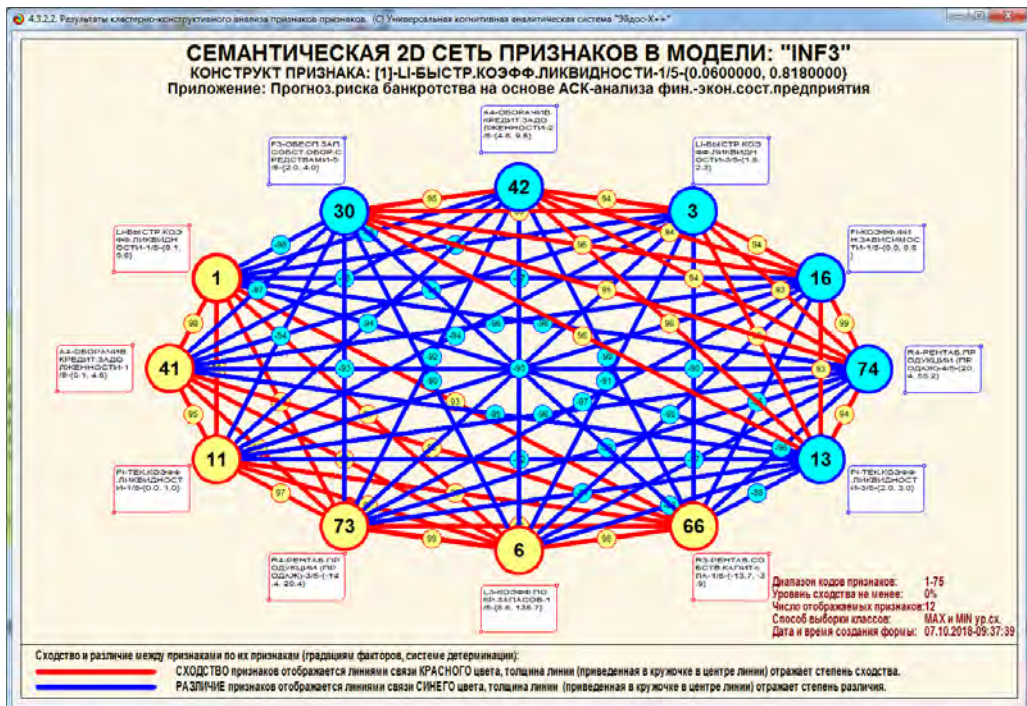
4.3.2.2. Результаты кластерно-конструктивного анализа признаков признаков. (С) Универсальная когнитивная аналитическая система "Эйдос-Х++"

СЕМАНТИЧЕСКАЯ 2D СЕТЬ ПРИЗНАКОВ В МОДЕЛИ: "INF3"
КОНСТРУКТ ПРИЗНАКА: [1]-LI-БЫСТР.КОЭФФ.ЛИКВИДНОСТИ-1/5-{0.0600000, 0.8180000}
Приложение: Прогноз.риска банкротства на основе АСК-анализа фин.-экон.сост.предприятия

A4-ОБОРАЧИВ. КРЕДИТ.ЗАДОЛЖЕННОСТИ-2/5-{4.6, 9.6}

F3-ОБЕСП.ЗАП.СОБСТ.ОБОР.СРЕДСТВАМИ-5/5-{2.0, 4.0}

LI-БЫСТР.КОЭФФ.ЛИКВИДНОСТИ-3/5-{1.6, 2.3}

LI-БЫСТР.КОЭФФ.ЛИКВИДНОСТИ-1/5-{0.1, 0.8}

F1-КОЭФФ.ФИН.ЗАВИСИМОСТИ-1/5-{0.5, 0.8}

A4-ОБОРАЧИВ.КРЕДИТ.ЗАДОЛЖЕННОСТИ-1/5-{0.1, 4.6}

R4-РЕНТАБ.ПРОДУКЦИИ (ПРОДАЖ)-4/5-{20.4, 55.2}

F1-ТЕК.КОЭФФ.ЛИКВИДНОСТИ-1/5-{0.0, 1.0}

F1-ТЕК.КОЭФФ.ЛИКВИДНОСТИ-3/5-{2.0, 3.0}

R4-РЕНТАБ.ПРОДУКЦИИ (ПРОДАЖ)-3/5-{-14.4, 20.4}

R3-РЕНТАБ.СОБСТВ.КАПИТАЛА-1/5-{-13.7, -3.9}

L3-КОЭФФ.ПОКР.ЗАПАСОВ-1/5-{5.6, 136.7}

30 42 3 1 16 41 74 11 13 73 6 66

98 94 96 94 95 93 99 98 93 95 94 97 99 98 95 93

-96 -97 -94 -93 -92 -94 -96 -96 -90 -90 -90 -89 -91 -95 -96 -97 -88 -94 -96

Диапазон кодов признаков: 1-75
Уровень сходства не менее: 0%
Число отображаемых признаков: 12
Способ выборки классов: MAX и MIN ур.сх.
Дата и время создания формы: 07.10.2018-09:37:39

Сходство и различие между признаками по их признакам (градациям факторов, системе детерминации):
СХОДСТВО признаков отображается линиями связи КРАСНОГО цвета, толщина линии (приведенная в кружочке в центре линии) отражает степень сходства.
РАЗЛИЧИЕ признаков отображается линиями связи СИНЕГО цвета, толщина линии (приведенная в кружочке в центре линии) отражает степень различия.